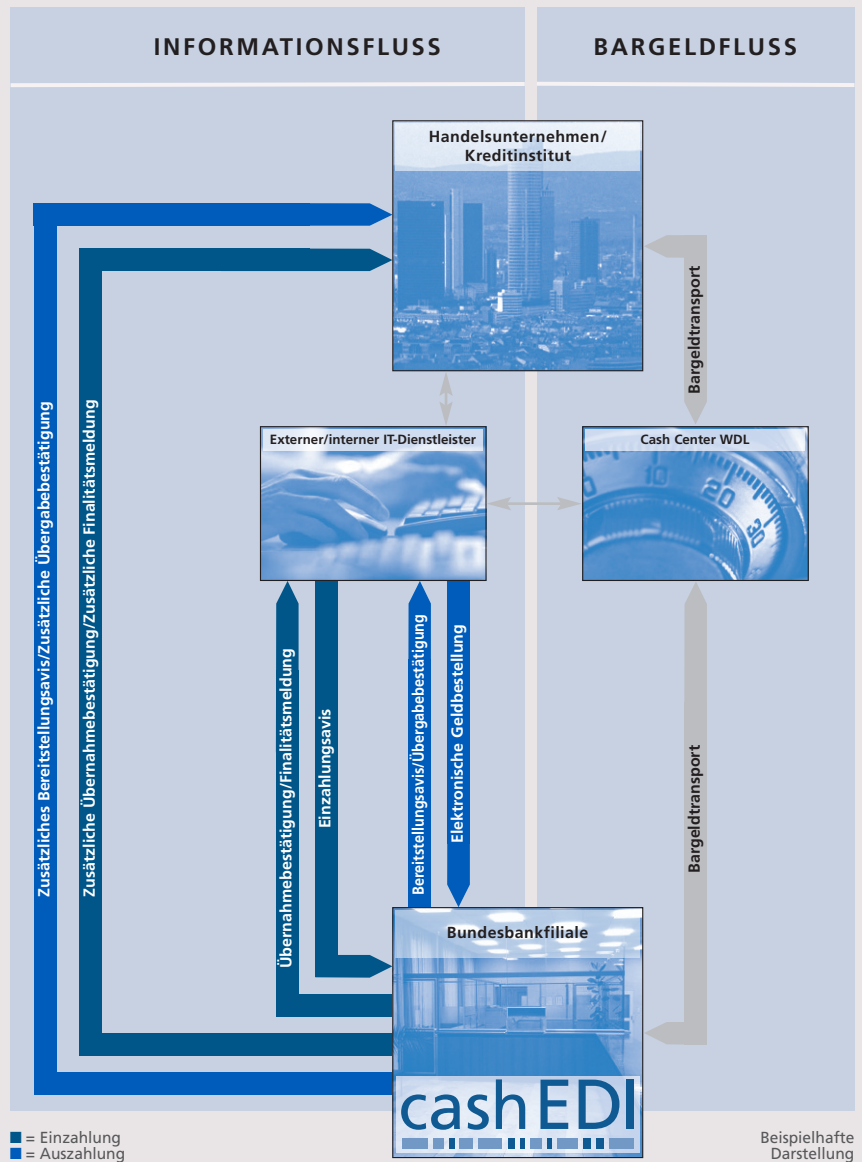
INFORMATIONSFLUSS

BARGELDFLUSS

Handelsunternehmen/ Kreditinstitut

Bargeldtransport

Externer/interner IT-Dienstleister

Cash Center WDL

Zusätzliches Bereitstellungsavis/Zusätzliche Übergabebestätigung

Zusätzliche Übernahmebestätigung/Zusätzliche Finalitätsmeldung

Übernahmebestätigung/Finalitätsmeldung

Einzahlungsavis

Bereitstellungsavis/Übergabebestätigung

Elektronische Geldbestellung

Bargeldtransport

Bundesbankfiliale

cashEDI

■ = Einzahlung
■ = Auszahlung

Beispielhafte Darstellung